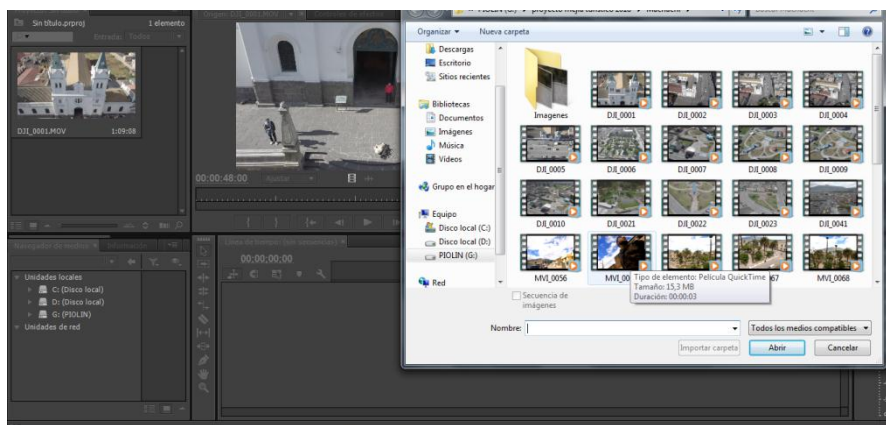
Sin título.prproj
1 elemento
Entrada: Todos
DJI_0001.MOV
1:09:08
00:00:48:00
Ajustar
Navegador de medios
Información
Unidades locales
C: (Disco local)
D: (Disco local)
G: (PIOLIN)
Unidades de red
Línea de tiempo: (Sin secuencias)
00:00:00:00
PIOLIN (G:) ▸ proyecto mejía turístico 2016 ▸ Machachi ▸
Organizar ▾
Nueva carpeta
Descargas
Escritorio
Sitios recientes
Bibliotecas
Documentos
Imágenes
Música
Vídeos
Grupo en el hogar
Equipo
Disco local (C:)
Disco local (D:)
PIOLIN (G:)
Red
Imagenes
DJI_0001
DJI_0002
DJI_0003
DJI_0004
DJI_0005
DJI_0006
DJI_0007
DJI_0008
DJI_0009
DJI_0010
DJI_0021
DJI_0022
DJI_0023
DJI_0041
MVI_0056
MVI_00
67
MVI_0068
Tipo de elemento: Película QuickTime
Tamaño: 15,3 MB
Duración: 00:00:03
Secuencia de imágenes
Nombre:
Todos los medios compatibles
Importar carpeta
Abrir
Cancelar